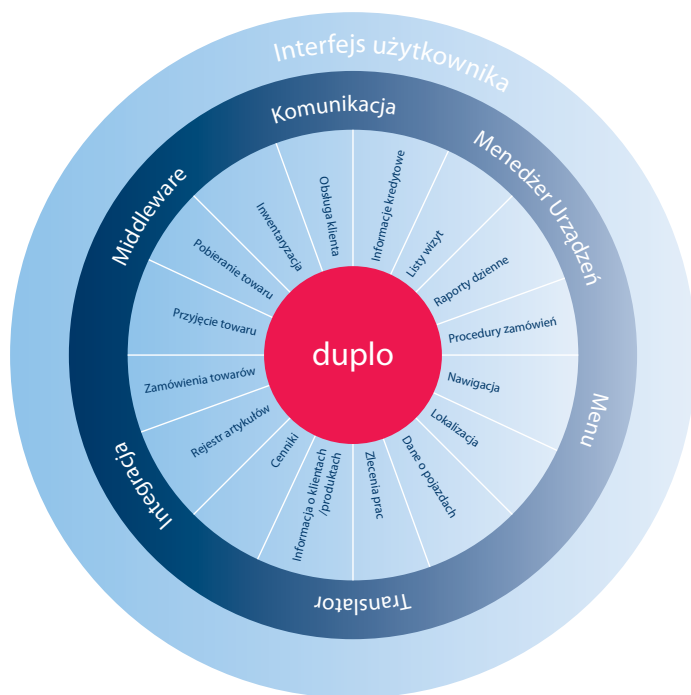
Interfejs użytkownika

Komunikacja

Menedżer Urządzeń

Menu

Translator

Integracja

Middleware

duplo

Obsługa klienta

Informacje kredytowe

Listy wizyt

Raporty dzienne

Procedury zamówień

Nawigacja

Lokalizacja

Dane o pojazdach

Zlecenia prac

Informacja o klientach /produktach

Cenniki

Rejestr artykułów

Zamówienia towarów

Przyjęcie towaru

Pobieranie towaru

Inwentaryzacja